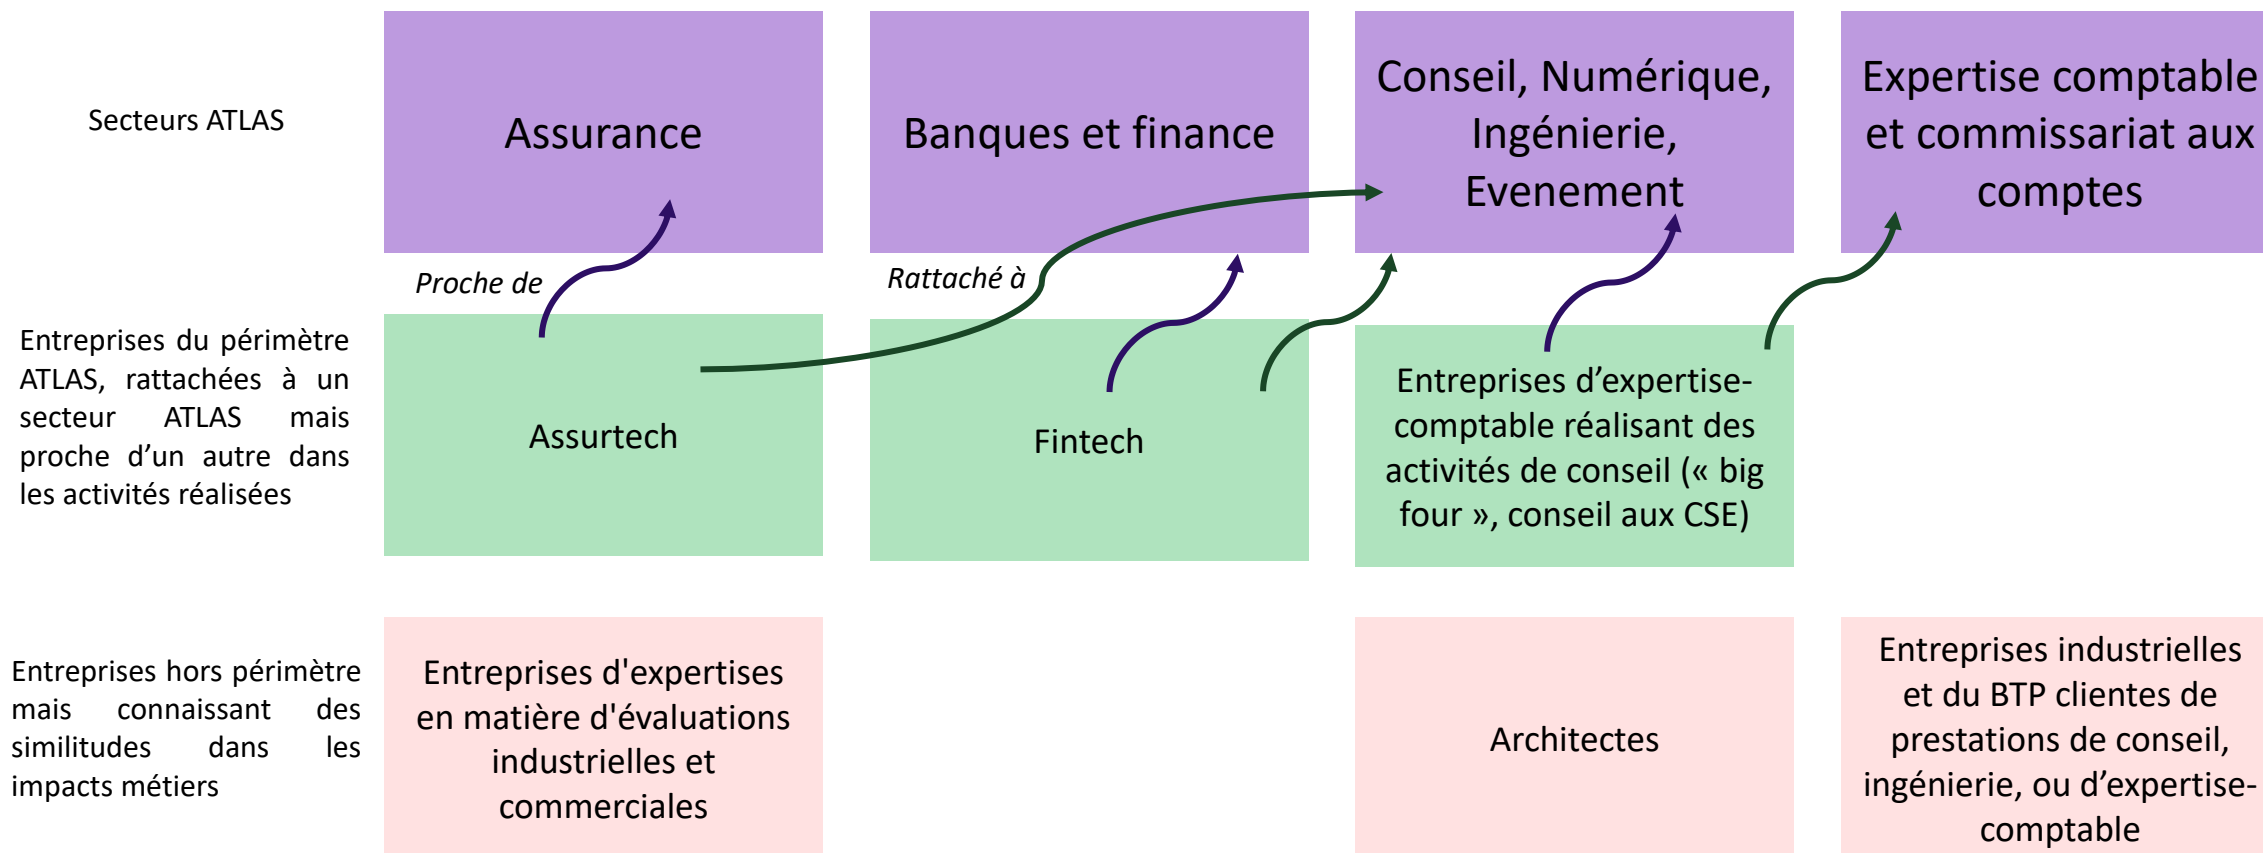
Secteurs ATLAS

Assurance

Banques et finance

Conseil, Numérique, Ingénierie, Evenement

Expertise comptable et commissariat aux comptes

Proche de

Rattaché à

Entreprises du périmètre ATLAS, rattachées à un secteur ATLAS mais proche d'un autre dans les activités réalisées

Assurtech

Fintech

Entreprises d'expertise-comptable réalisant des activités de conseil (« big four », conseil aux CSE)

Entreprises hors périmètre mais connaissant des similitudes dans les impacts métiers

Entreprises d'expertises en matière d'évaluations industrielles et commerciales

Architectes

Entreprises industrielles et du BTP clientes de prestations de conseil, ingénierie, ou d'expertise-comptable